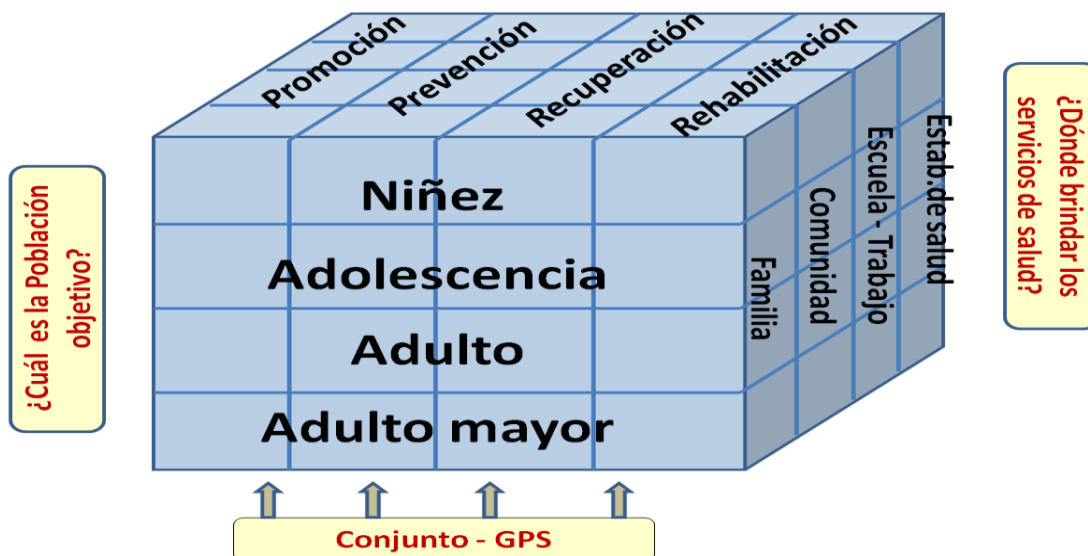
¿Cuál es la Población objetivo?

Promoción
Prevención
Recuperación
Rehabilitación

Niñez
Adolescencia
Adulto
Adulto mayor

Familia
Comunidad
Escuela - Trabajo
Estab. de salud

¿Dónde brindar los servicios de salud?

Conjunto - GPS